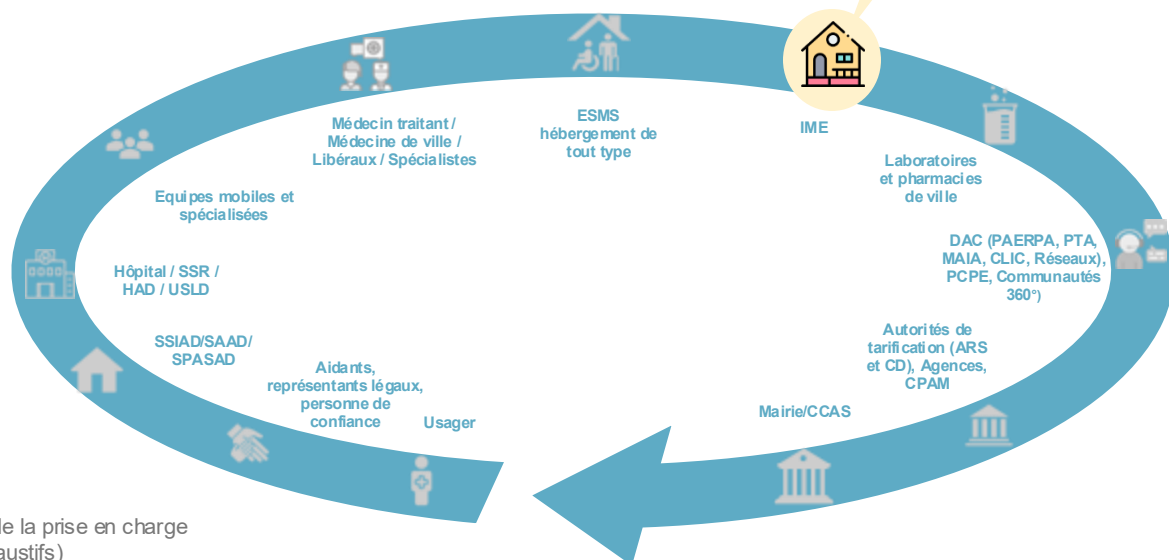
Médecin traitant / Médecine de ville / Libéraux / Spécialistes

ESMS hébergement de tout type

IME

Laboratoires et pharmacies de ville

DAC (PAERPA, PTA, MAIA, CLIC, Réseaux), PCPE, Communautés 360°)

Autorités de tarification (ARS et CD), Agences, CPAM

Mairie/CCAS

Usager

Aidants, représentants légaux, personne de confiance

SSIAD/SAAD/ SPASAD

Hôpital / SSR / HAD / USLD

Equipes mobiles et spécialisées

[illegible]e la prise en charge
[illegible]austifs)